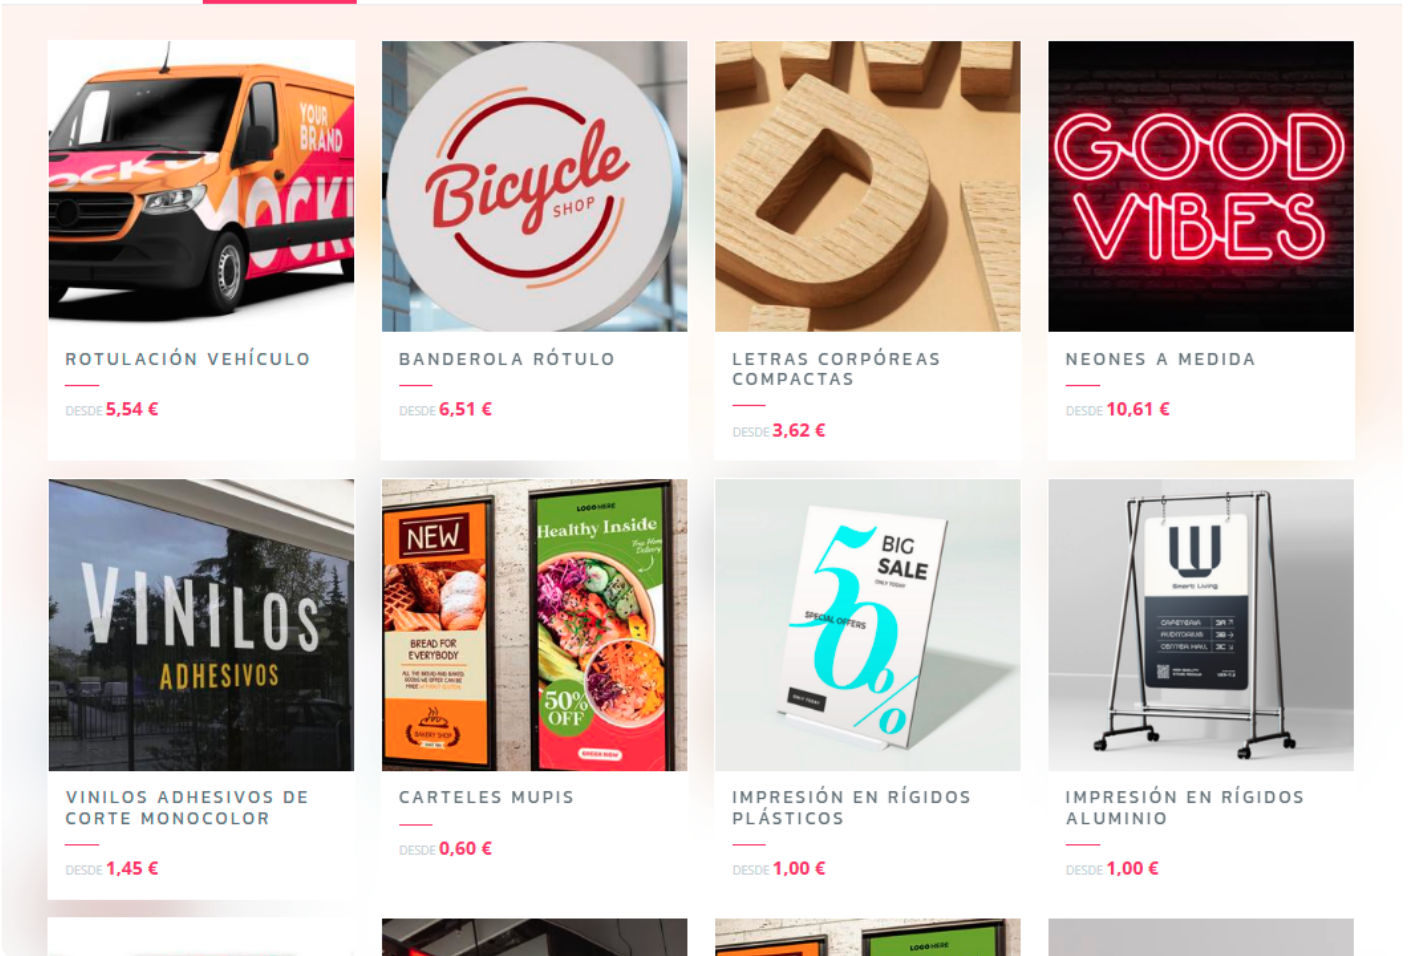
YOUR BRAND

Bicycle SHOP

GOOD VIBES

ROTULACIÓN VEHÍCULO

DESDE 5,54 €

BANDEROLA RÓTULO

DESDE 6,51 €

LETRAS CORPÓREAS COMPACTAS

DESDE 3,62 €

NEONES A MEDIDA

DESDE 10,61 €

VINILOS ADHESIVOS

NEW

BREAD FOR EVERYBODY

Healthy Inside

50% OFF

BIG SALE

SPECIAL OFFERS

50%

VINILOS ADHESIVOS DE CORTE MONOCOLOR

DESDE 1,45 €

CARTELES MUPIS

DESDE 0,60 €

IMPRESIÓN EN RÍGIDOS PLÁSTICOS

DESDE 1,00 €

IMPRESIÓN EN RÍGIDOS ALUMINIO

DESDE 1,00 €